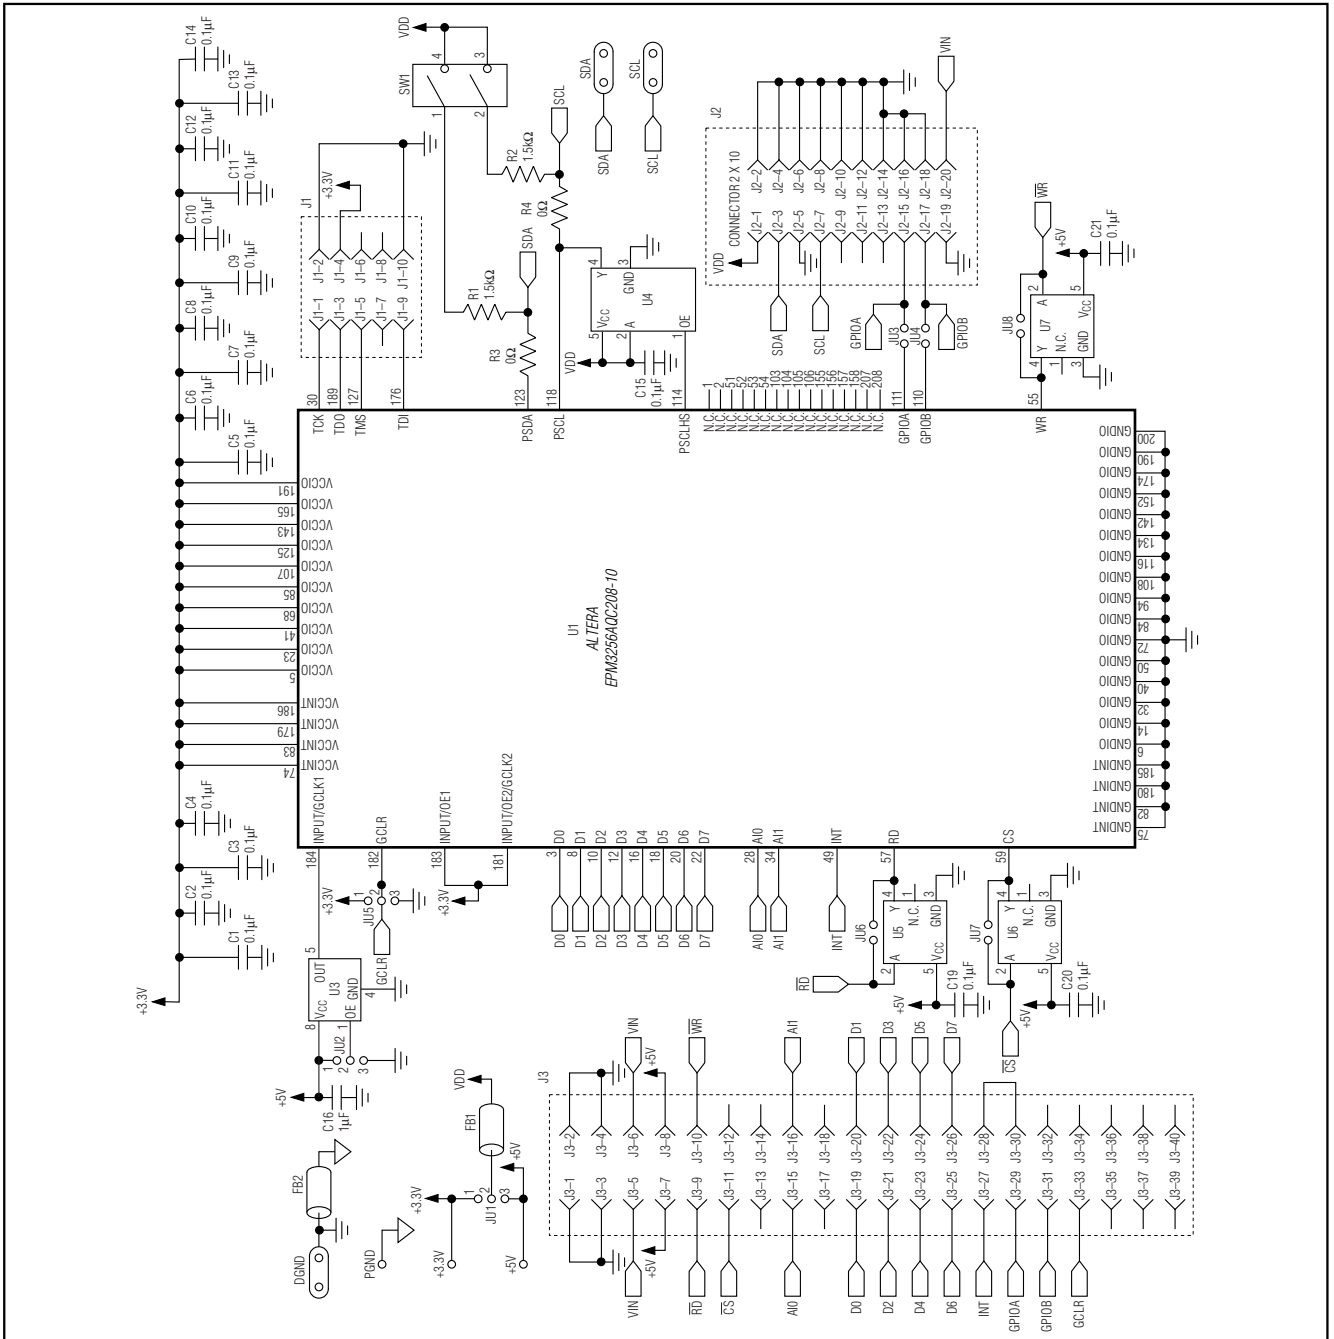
C14 0.1µF
C13 0.1µF
C12 0.1µF
C11 0.1µF
C10 0.1µF
C9 0.1µF
C8 0.1µF
C7 0.1µF
C6 0.1µF
C5 0.1µF
C4 0.1µF
C3 0.1µF
C2 0.1µF
C1 0.1µF
+3.3V

VDD
SW1
4 3
1 2
SDA SCL
SCL
R2 1.5kΩ
SDA SCL
R4 0Ω
VIN
J2
CONNECTOR 2 X 10
J2-2 J2-4 J2-6 J2-8 J2-10 J2-12 J2-14 J2-16 J2-18 J2-20
J2-1 J2-3 J2-5 J2-7 J2-9 J2-11 J2-13 J2-15 J2-17 J2-19
VDD
SDA SCL
GPIOA GPIOB
JU3 JU4
$\overline{WR}$
+5V
C21 0.1µF
JU8
U7
2 A 5
Y N.C. VCC
4 1 GND 3

+3.3V
J1
J1-2 J1-4 J1-6 J1-8 J1-10
J1-1 J1-3 J1-5 J1-7 J1-9
R1 1.5kΩ
SDA
R3 0Ω
U4
Y 4 GND 3
VCC A OE
5 2 1
VDD
C15 0.1µF

30 189 127 176 123 118 114
TCK TDO TMS TDI PSDA PSCL PSCLHS
1 2 51 52 53 54 103 104 105 106 155 156 157 158 207 208
N.C. N.C. N.C. N.C. N.C. N.C. N.C. N.C. N.C. N.C. N.C. N.C. N.C. N.C. N.C. N.C.
111 110
GPIOA GPIOB
55
WR

191 VCCIO
165 VCCIO
143 VCCIO
125 VCCIO
107 VCCIO
85 VCCIO
68 VCCIO
41 VCCIO
23 VCCIO
5 VCCIO
186 VCCINT
179 VCCINT
83 VCCINT
74 VCCINT

U1
ALTERA
EPM3256AQC208-10

200 GNDIO
190 GNDIO
174 GNDIO
152 GNDIO
142 GNDIO
134 GNDIO
116 GNDIO
108 GNDIO
94 GNDIO
84 GNDIO
72 GNDIO
50 GNDIO
40 GNDIO
32 GNDIO
14 GNDIO
6 GNDIO
185 GNDINT
180 GNDINT
82 GNDINT
75 GNDINT

INPUT/GCLK1 GCLR INPUT/OE1 INPUT/OE2/GCLK2 D0 D1 D2 D3 D4 D5 D6 D7 AI0 AI1 INT RD CS
184 182 183 181 3 8 10 12 16 18 20 22 28 34 49 57 59
+3.3V
1 2 3
JU5
GCLR
+3.3V
D0 D1 D2 D3 D4 D5 D6 D7
AI0 AI1
INT
JU6
U5
4 Y 1 N.C. GND 3
2 A VCC 5
$\overline{RD}$
+5V
C19 0.1µF
JU7
U6
4 Y 1 N.C. GND 3
2 A VCC 5
+5V
$\overline{CS}$
C20 0.1µF

5
OUT
U3
VCC OE GND 4
8
JU2
1 2 3
+5V
C16 1µF
VDD
FB1
+5V
1 2 3
JU1
+3.3V
+3.3V +5V
FB2
DGND
PGND

J3
VIN +5V $\overline{WR}$ AI1 D1 D3 D5 D7 $\overline{CS}$
J3-2 J3-4 J3-6 J3-8 J3-10 J3-12 J3-14 J3-16 J3-18 J3-20 J3-22 J3-24 J3-26 J3-28 J3-30 J3-32 J3-34 J3-36 J3-38 J3-40
J3-1 J3-3 J3-5 J3-7 J3-9 J3-11 J3-13 J3-15 J3-17 J3-19 J3-21 J3-23 J3-25 J3-27 J3-29 J3-31 J3-33 J3-35 J3-37 J3-39
+5V
VIN $\overline{RD}$ $\overline{CS}$ AI0 D0 D2 D4 D6 INT GPIOA GPIOB GCLR